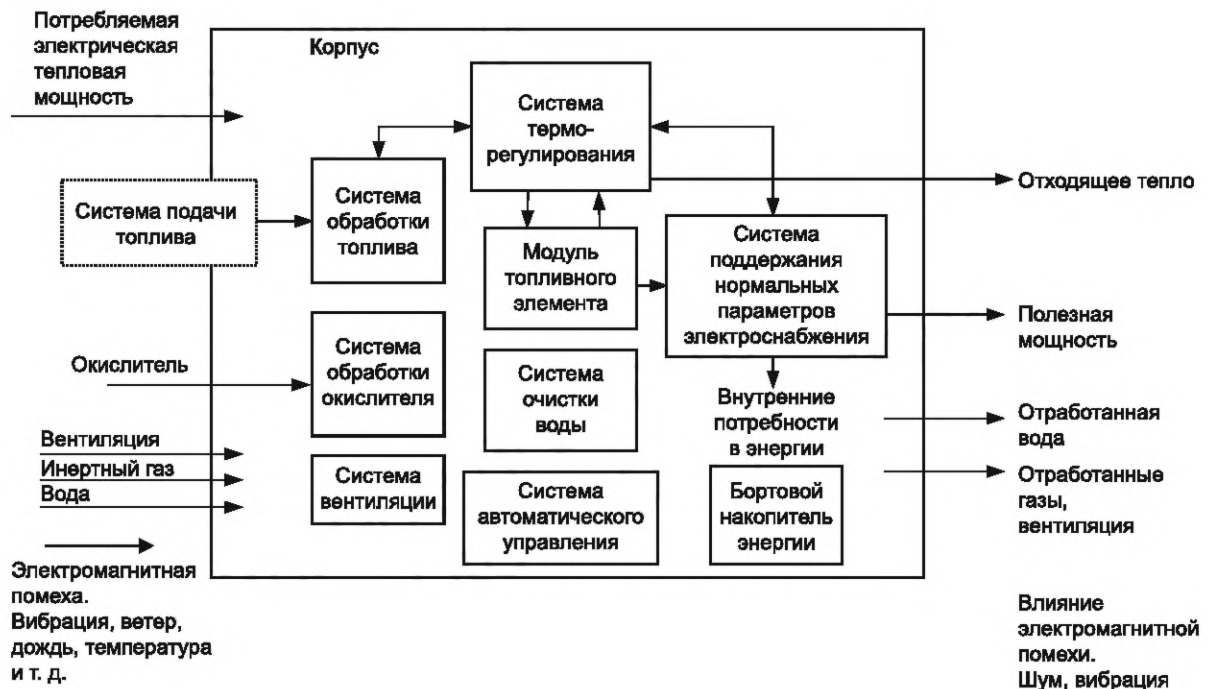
Потребляемая электрическая тепловая мощность

Корпус

Система термо-регулирования

Система подачи топлива

Система обработки топлива

Модуль топливного элемента

Система поддержания нормальных параметров электроснабжения

Отходящее тепло

Полезная мощность

Окислитель

Система обработки окислителя

Система очистки воды

Внутренние потребности в энергии

Отработанная вода

Вентиляция

Инертный газ

Вода

Система вентиляции

Система автоматического управления

Бортовой накопитель энергии

Отработанные газы, вентиляция

Электромагнитная помеха. Вибрация, ветер, дождь, температура и т. д.

Влияние электромагнитной помехи. Шум, вибрация